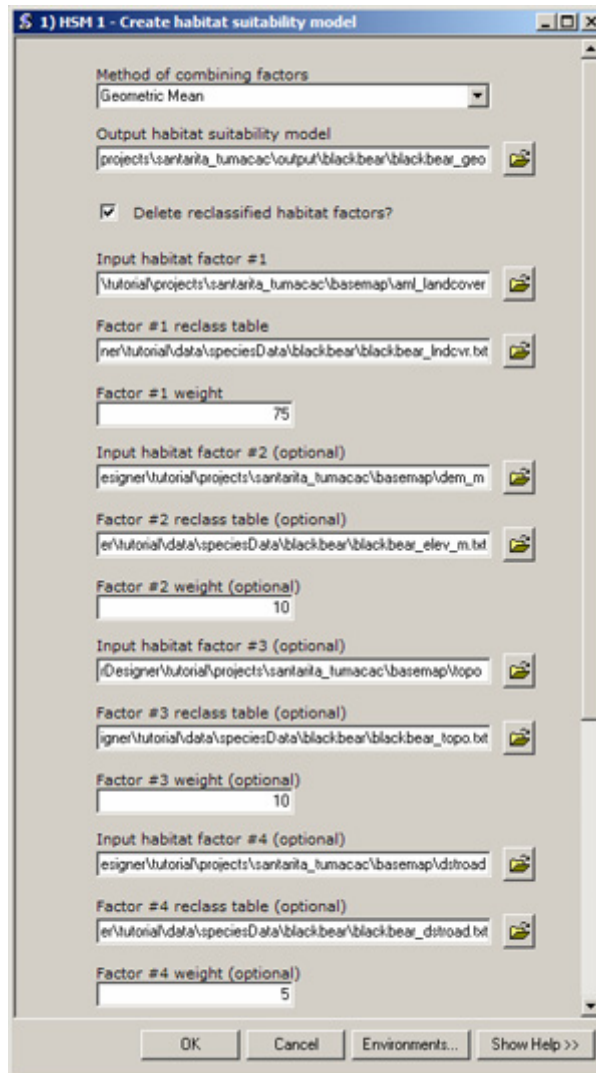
1) HSM 1 - Create habitat suitability model

Method of combining factors
Geometric Mean

Output habitat suitability model
projects\santarita_tumacac\output\blackbear\blackbear_geo

Delete reclassified habitat factors?

Input habitat factor #1
\tutorial\projects\santarita_tumacac\basemap\aml_landcover

Factor #1 reclass table
ner\tutorial\data\speciesData\blackbear\blackbear_lndcvr.txt

Factor #1 weight
75

Input habitat factor #2 (optional)
esigner\tutorial\projects\santarita_tumacac\basemap\dem_m

Factor #2 reclass table (optional)
er\tutorial\data\speciesData\blackbear\blackbear_elev_m.txt

Factor #2 weight (optional)
10

Input habitat factor #3 (optional)
rDesigner\tutorial\projects\santarita_tumacac\basemap\topo

Factor #3 reclass table (optional)
igner\tutorial\data\speciesData\blackbear\blackbear_topo.txt

Factor #3 weight (optional)
10

Input habitat factor #4 (optional)
esigner\tutorial\projects\santarita_tumacac\basemap\dstroad

Factor #4 reclass table (optional)
er\tutorial\data\speciesData\blackbear\blackbear_dstroad.txt

Factor #4 weight (optional)
5

OK Cancel Environments... Show Help >>